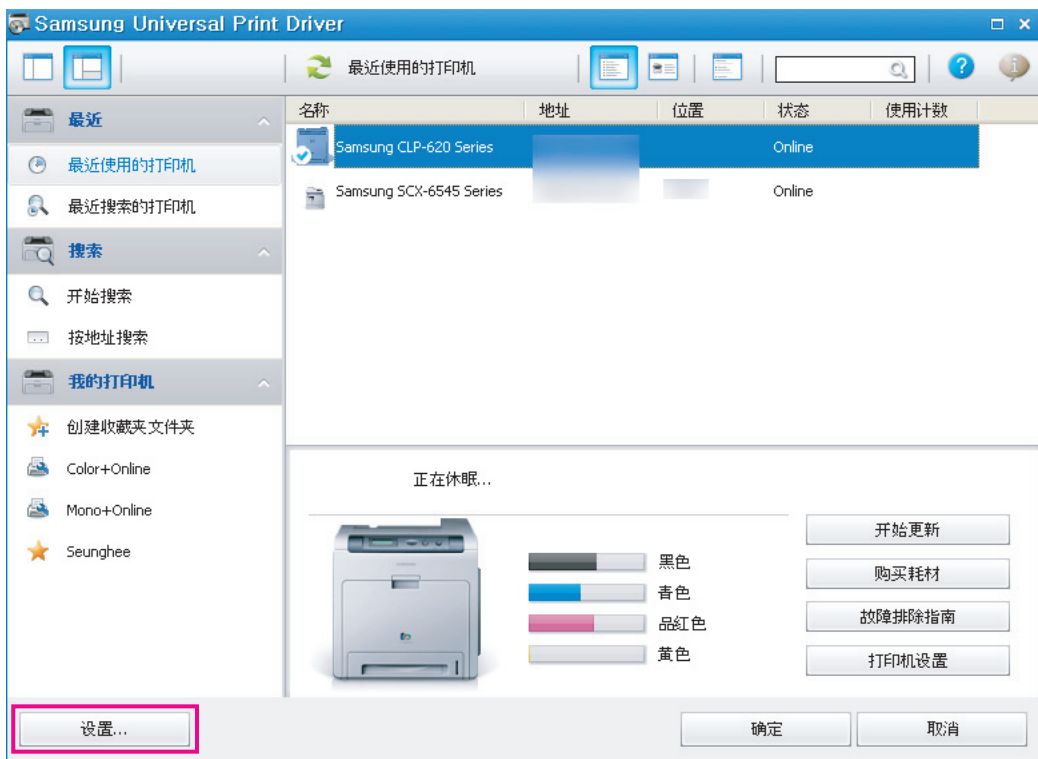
Samsung Universal Print Driver

最近使用的打印机

最近

最近使用的打印机

最近搜索的打印机

搜索

开始搜索

按地址搜索

我的打印机

创建收藏夹文件夹

Color+Online

Mono+Online

Seunghee

| 名称 | 地址 | 位置 | 状态 | 使用计数 |
|---|---|---|---|---|
| Samsung CLP-620 Series | | | Online | |
| Samsung SCX-6545 Series | | | Online | |

正在休眠...

黑色

青色

品紅色

黃色

开始更新

购买耗材

故障排除指南

打印机设置

设置...

确定

取消